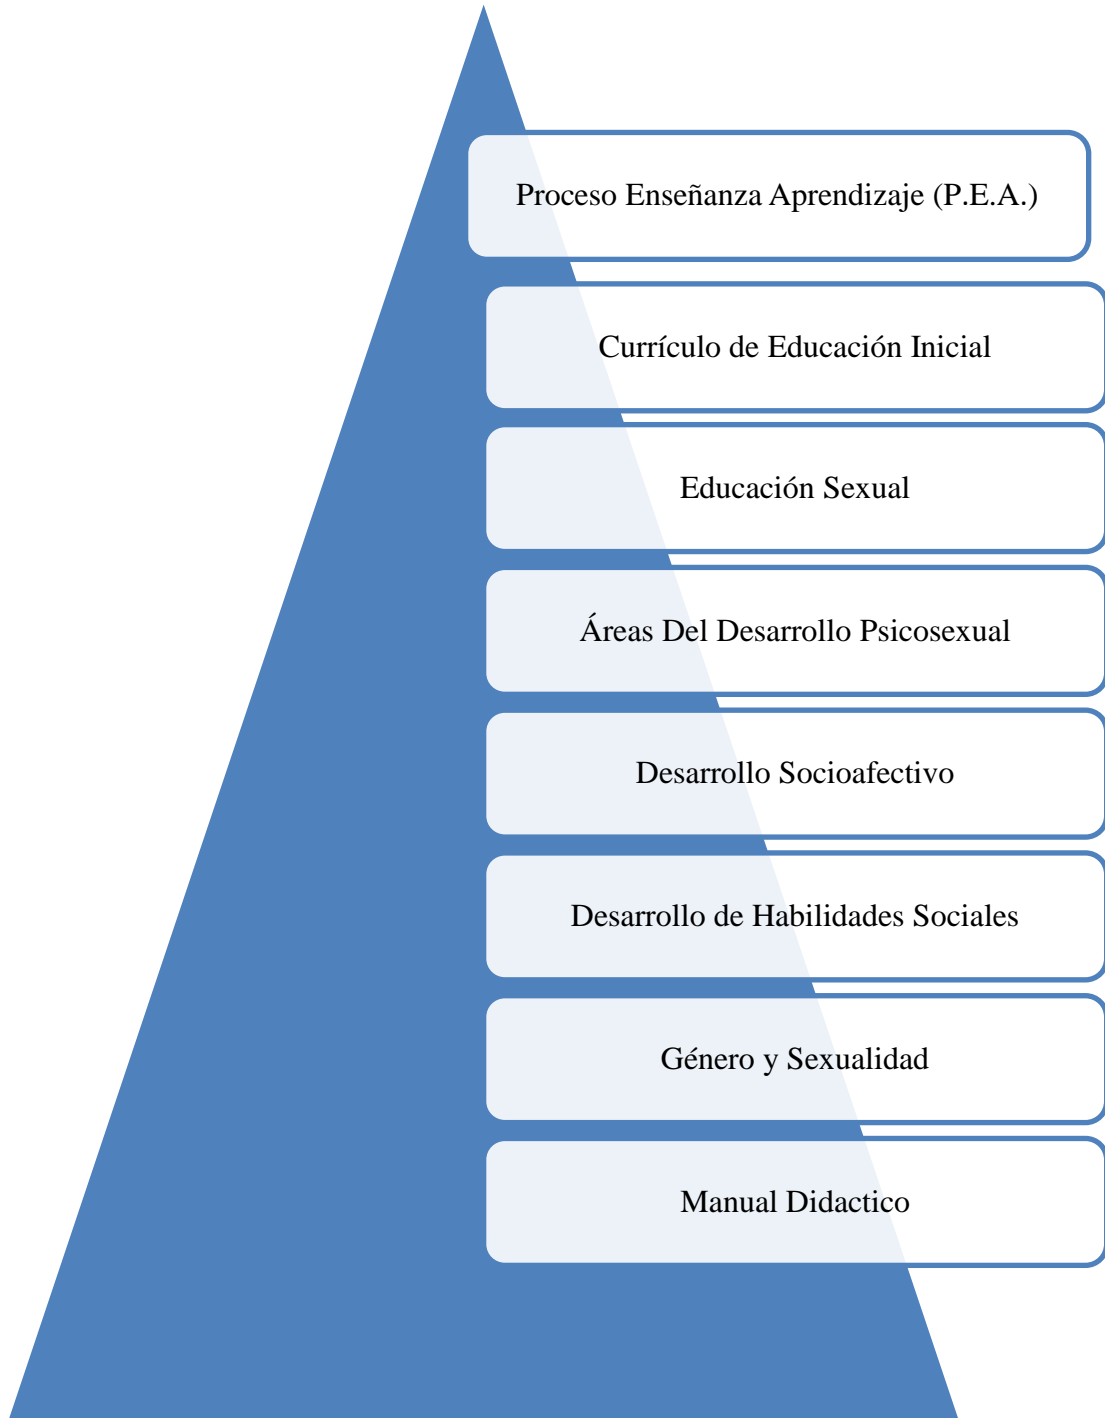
Proceso Enseñanza Aprendizaje (P.E.A.)

Currículo de Educación Inicial

Educación Sexual

Áreas Del Desarrollo Psicosexual

Desarrollo Socioafectivo

Desarrollo de Habilidades Sociales

Género y Sexualidad

Manual Didactico